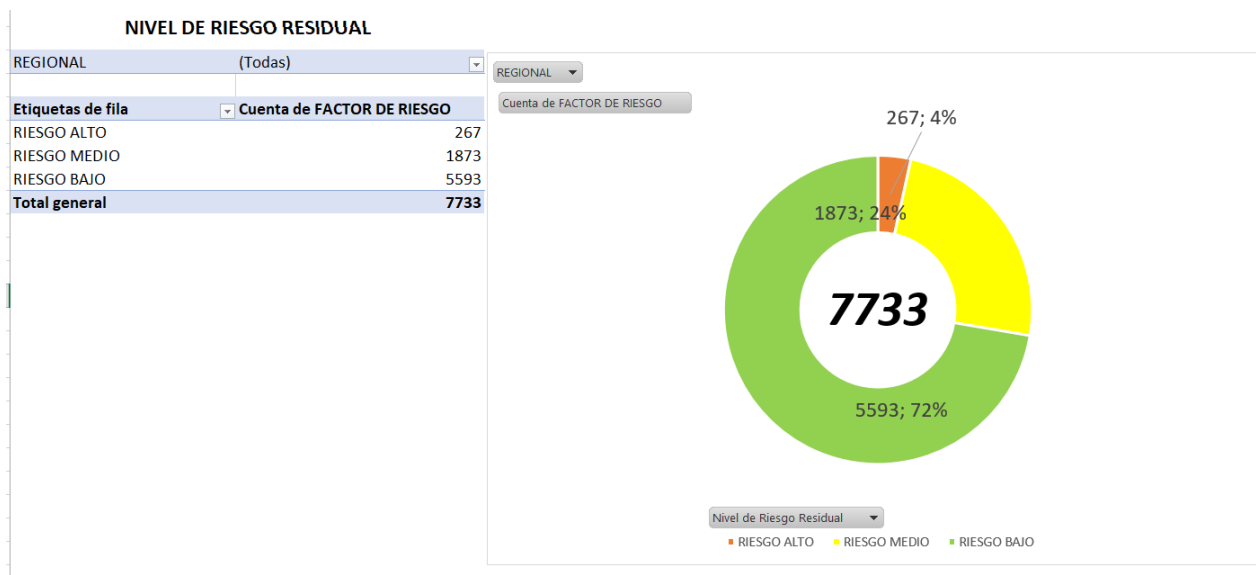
NIVEL DE RIESGO RESIDUAL

| REGIONAL | (Todas) |
|---|---|

| Etiquetas de fila | Cuenta de FACTOR DE RIESGO |
|---|---|
| RIESGO ALTO | 267 |
| RIESGO MEDIO | 1873 |
| RIESGO BAJO | 5593 |
| Total general | 7733 |

REGIONAL
Cuenta de FACTOR DE RIESGO

267; 4%
1873; 24%
7733
5593; 72%

Nivel de Riesgo Residual
RIESGO ALTO RIESGO MEDIO RIESGO BAJO